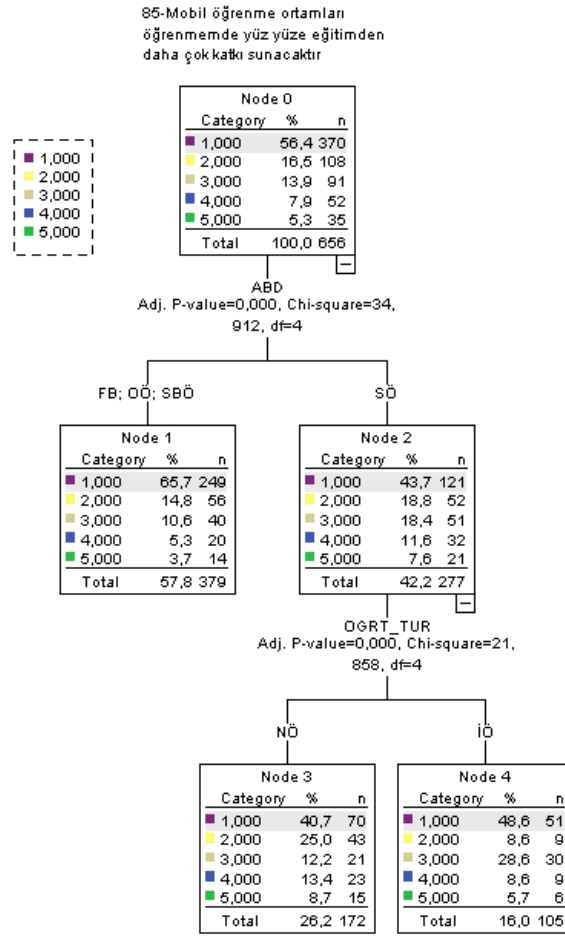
85-Mobil öğrenme ortamları öğrenmemde yüz yüze eğitimden daha çok katkı sunacaktır

1,000
2,000
3,000
4,000
5,000

Node 0

| Category | % | n |
|---|---|---|
| 1,000 | 56,4 | 370 |
| 2,000 | 16,5 | 108 |
| 3,000 | 13,9 | 91 |
| 4,000 | 7,9 | 52 |
| 5,000 | 5,3 | 35 |
| Total | 100,0 | 656 |

ABD
Adj. P-value=0,000, Chi-square=34, 912, df=4

FB; OÖ; SBÖ

SÖ

Node 1

| Category | % | n |
|---|---|---|
| 1,000 | 65,7 | 249 |
| 2,000 | 14,8 | 56 |
| 3,000 | 10,6 | 40 |
| 4,000 | 5,3 | 20 |
| 5,000 | 3,7 | 14 |
| Total | 57,8 | 379 |

Node 2

| Category | % | n |
|---|---|---|
| 1,000 | 43,7 | 121 |
| 2,000 | 18,8 | 52 |
| 3,000 | 18,4 | 51 |
| 4,000 | 11,6 | 32 |
| 5,000 | 7,6 | 21 |
| Total | 42,2 | 277 |

OGRT_TUR
Adj. P-value=0,000, Chi-square=21, 858, df=4

NÖ

İÖ

Node 3

| Category | % | n |
|---|---|---|
| 1,000 | 40,7 | 70 |
| 2,000 | 25,0 | 43 |
| 3,000 | 12,2 | 21 |
| 4,000 | 13,4 | 23 |
| 5,000 | 8,7 | 15 |
| Total | 26,2 | 172 |

Node 4

| Category | % | n |
|---|---|---|
| 1,000 | 48,6 | 51 |
| 2,000 | 8,6 | 9 |
| 3,000 | 28,6 | 30 |
| 4,000 | 8,6 | 9 |
| 5,000 | 5,7 | 6 |
| Total | 16,0 | 105 |